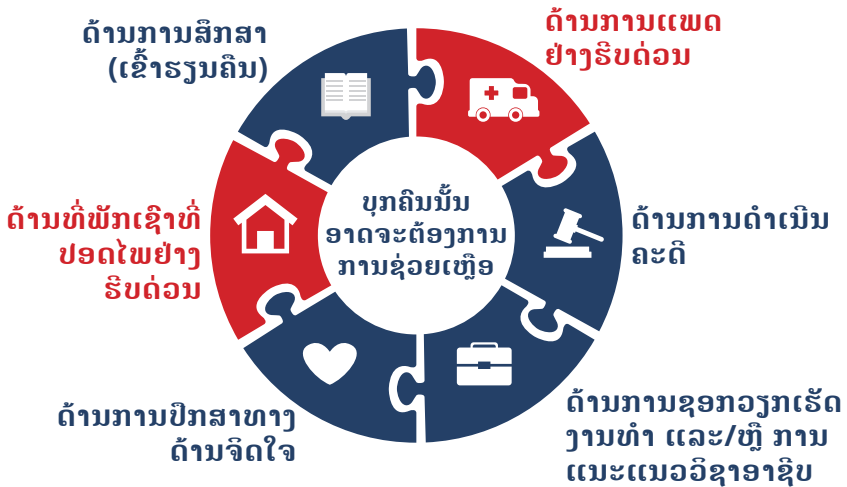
ດ້ານການສຶກສາ (ເຂົ້າຮຽນຄືນ)

ດ້ານການແພດ ຢ່າງຮີບດ່ວນ

ບຸກຄົນນັ້ນ ອາດຈະຕ້ອງການ ການຊ່ວຍເຫຼືອ

ດ້ານທີ່ພັກເຊົາທີ່ ປອດໄພຢ່າງ ຮີບດ່ວນ

ດ້ານການດຳເນີນ ຄະດີ

ດ້ານການປຶກສາທາງ ດ້ານຈິດໃຈ

ດ້ານການຊອກວຽກເຮັດ ງານທຳ ແລະ/ຫຼື ການ ແນະແນວອາຊີບ